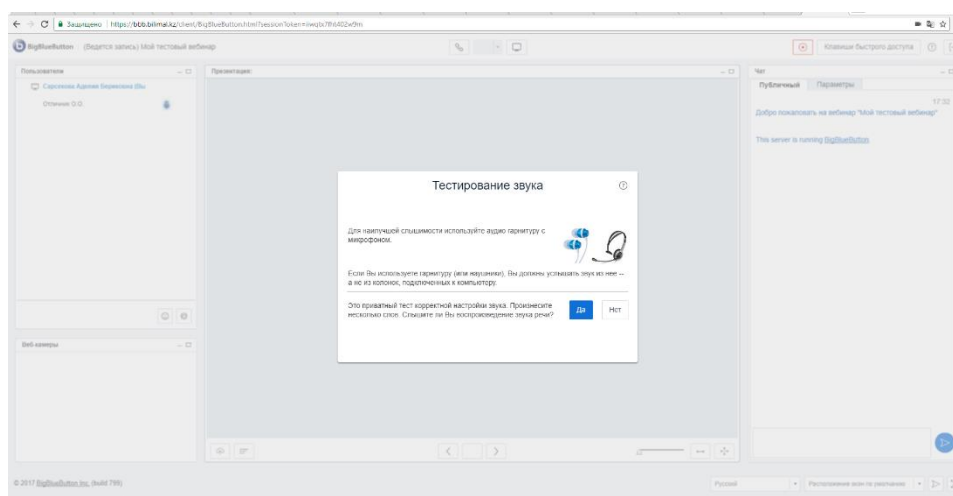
Защищено | https://bbb.bilimal.kz/client/BigBlueButton.html?sessionToken=lwqtx7fh6402w9m

BigBlueButton (Ведется запись) Мой тестовый вебинар

Клавиши быстрого доступа

Пользователи

Сарсенова Арман Бериковна (Вы)

Отличник О.О.

Презентация

Чат

Публичный Параметры

17:32

Добро пожаловать на вебинар "Мой тестовый вебинар"

This server is running BigBlueButton.

Тестирование звука

Для наилучшей слышимости используйте аудио гарнитуру с микрофоном.

Если Вы используете гарнитуру (или наушники), Вы должны услышать звук из нее -- а не из колонок, подключенных к компьютеру.

Это приватный тест корректной настройки звука. Произнесите несколько слов. Слышите ли Вы воспроизведение звука речи?

Да

Нет

Веб камеры

© 2017 BigBlueButton Inc. (build 799)

Русский

Расположение окон по умолчанию